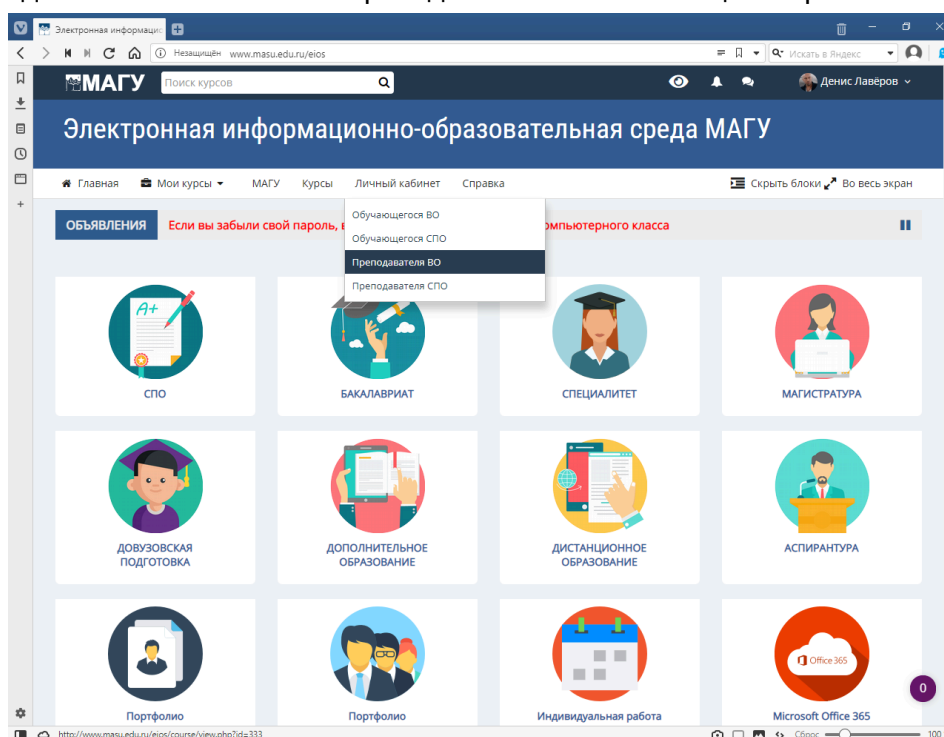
Электронная информационно-

Незащищён www.masu.edu.ru/eios

Искать в Яндекс

МАГУ Поиск курсов

Денис Лавёров

Электронная информационно-образовательная среда МАГУ

Главная Мои курсы МАГУ Курсы Личный кабинет Справка

Скрыть блоки Во весь экран

ОБЪЯВЛЕНИЯ Если вы забыли свой пароль, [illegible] компьютерного класса

Обучающегося ВО
Обучающегося СПО
Преподавателя ВО
Преподавателя СПО

A+

СПО

БАКАЛАВРИАТ

СПЕЦИАЛИТЕТ

МАГИСТРАТУРА

ДОВУЗОВСКАЯ ПОДГОТОВКА

ДОПОЛНИТЕЛЬНОЕ ОБРАЗОВАНИЕ

ДИСТАНЦИОННОЕ ОБРАЗОВАНИЕ

АСПИРАНТУРА

Office 365

Портфолио

Портфолио

Индивидуальная работа

Microsoft Office 365

0

http://www.masu.edu.ru/eios/course/view.php?id=333

Сброс

100